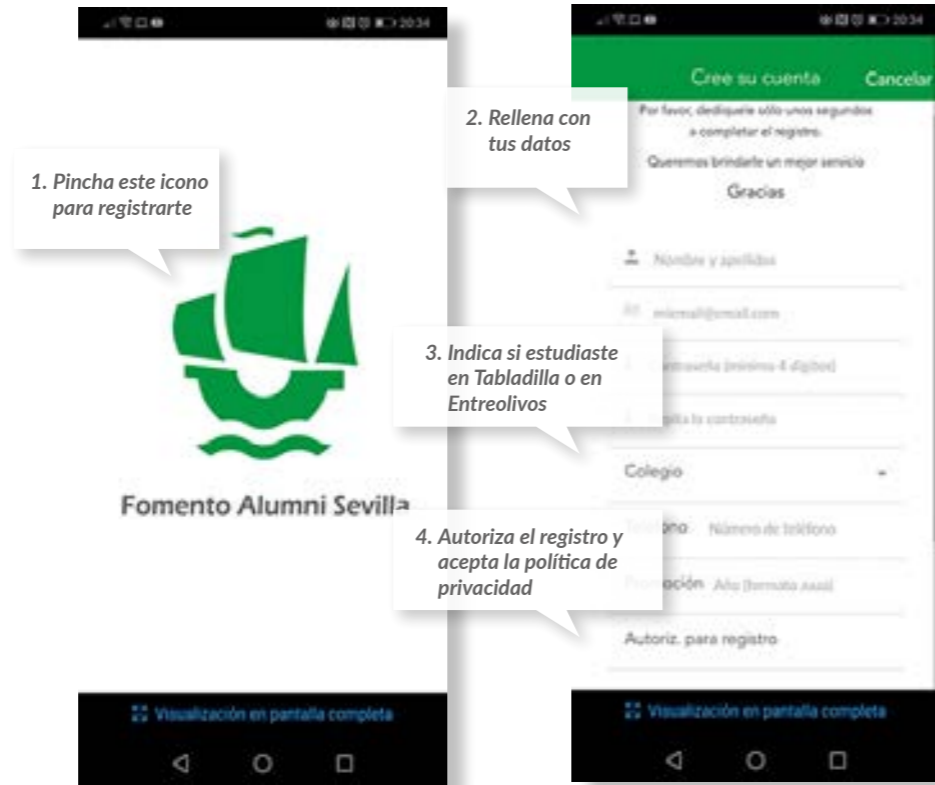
20:34

1. Pincha este icono para registrarte

Fomento Alumni Sevilla

Visualización en pantalla completa

20:34

Cree su cuenta

Cancelar

2. Rellena con tus datos

Por favor, dedíquele sólo unos segundos a completar el registro.

Queremos brindarle un mejor servicio

Gracias

Nombre y apellidos

miemail@email.com

3. Indica si estudiaste en Tabladilla o en Entreolivos

Contraseña (mínimo 4 dígitos)

Repita la contraseña

Colegio

4. Autoriza el registro y acepta la política de privacidad

Teléfono Número de teléfono

Promoción Año (formato aaaa)

Autoriz. para registro

Visualización en pantalla completa